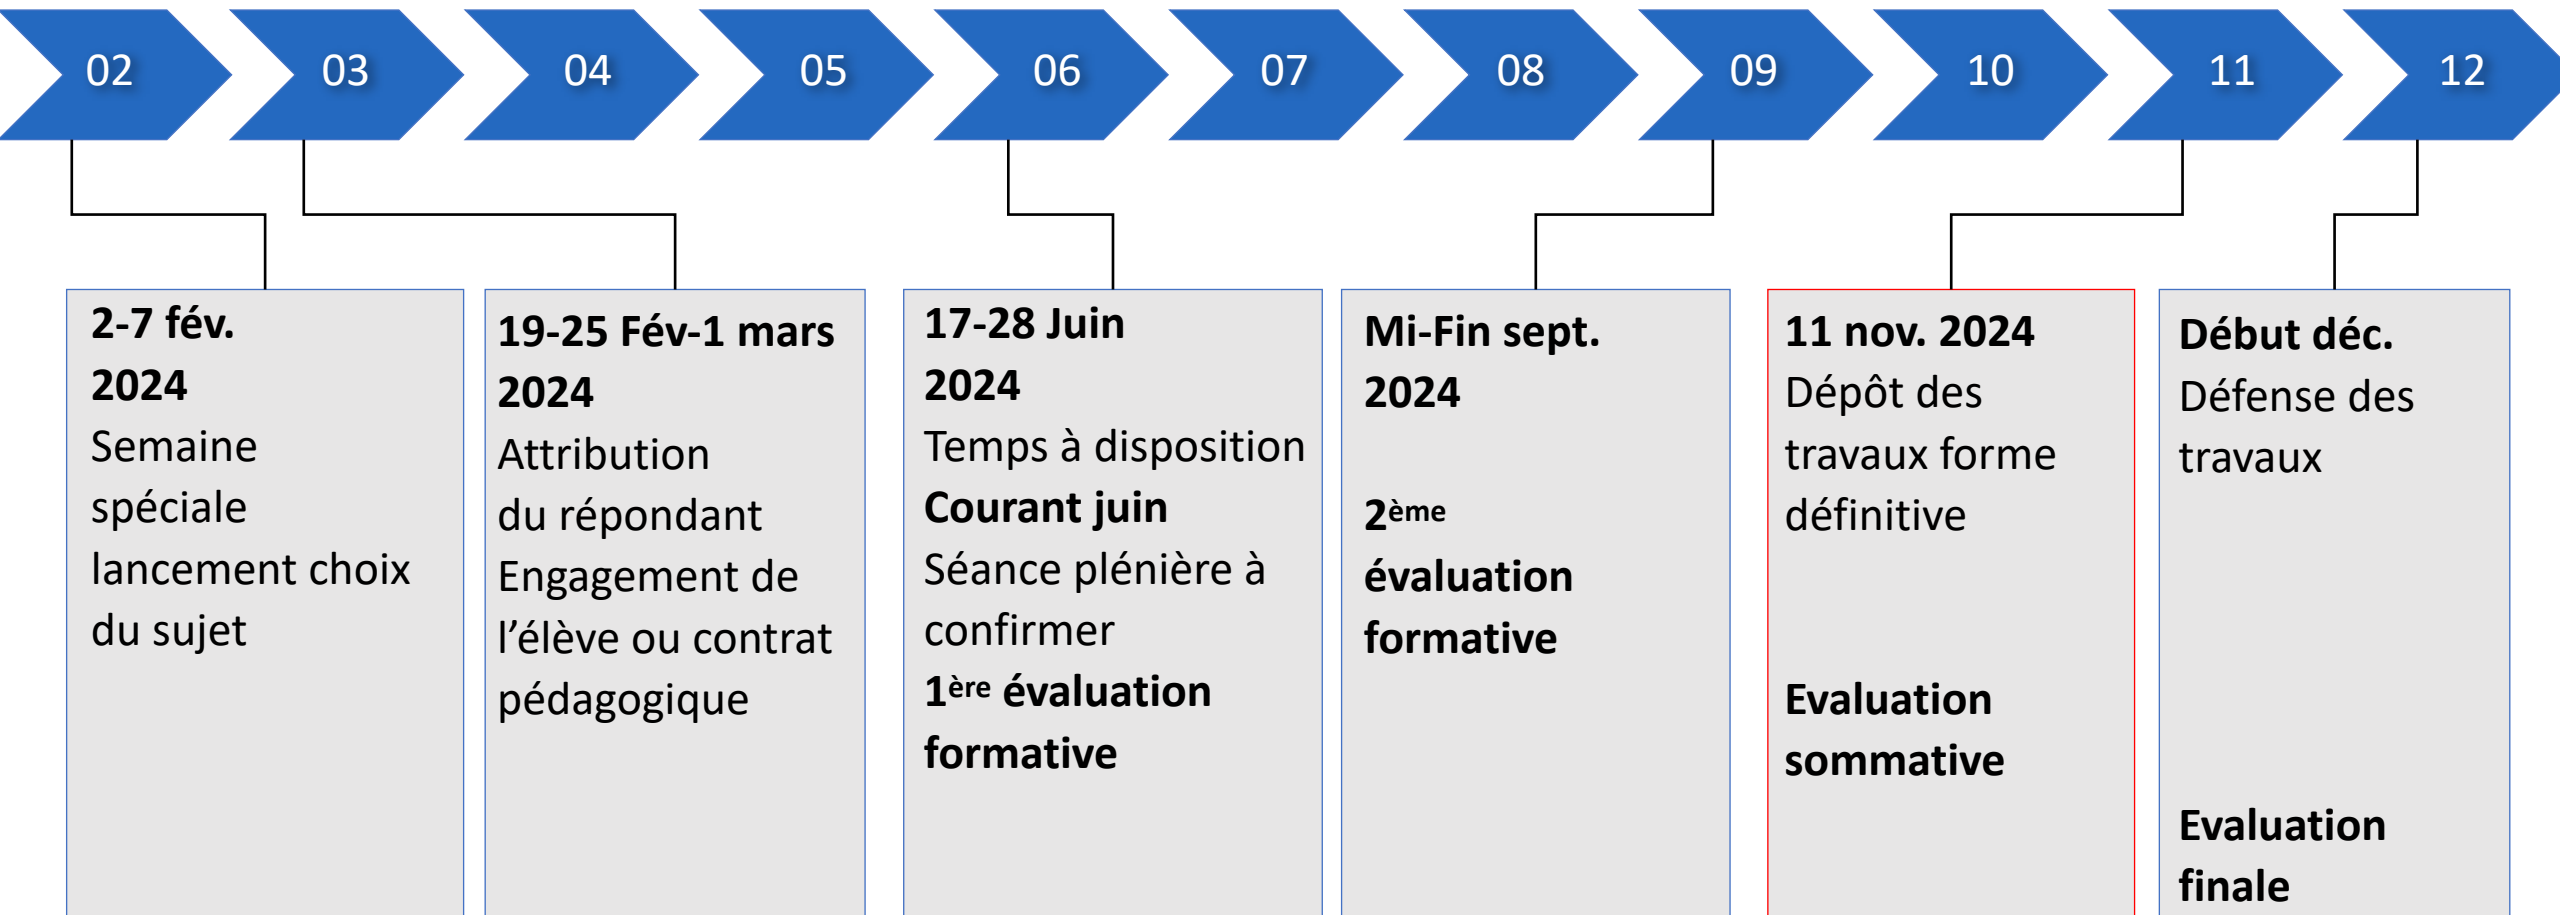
02 03 04 05 06 07 08 09 10 11 12

**2-7 fév. 2024**
Semaine spéciale lancement choix du sujet

**19-25 Fév-1 mars 2024**
Attribution du répondant
Engagement de l'élève ou contrat pédagogique

**17-28 Juin 2024**
Temps à disposition
**Courant juin**
Séance plénière à confirmer
**1$^{ère}$ évaluation formative**

**Mi-Fin sept. 2024**

**2$^{ème}$ évaluation formative**

**11 nov. 2024**
Dépôt des travaux forme définitive

**Evaluation sommative**

**Début déc.**
Défense des travaux

**Evaluation finale**